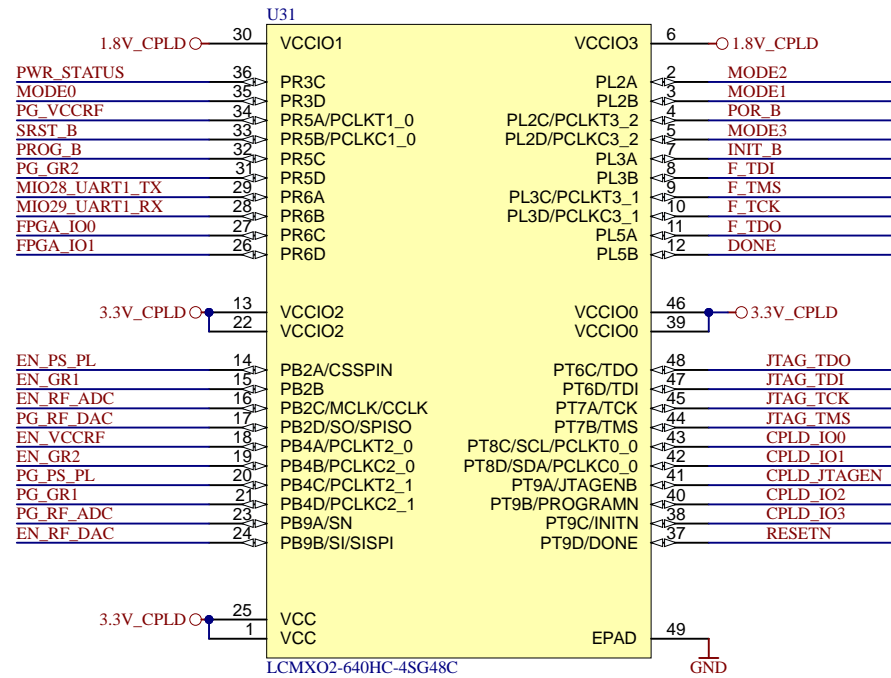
U31

1.8V_CPLD 30 VCCIO1
PWR_STATUS 36 PR3C
MODE0 35 PR3D
PG_VCCRF 34 PR5A/PCLKT1_0
SRST_B 33 PR5B/PCLKC1_0
PROG_B 32 PR5C
PG_GR2 31 PR5D
MIO28_UART1_TX 29 PR6A
MIO29_UART1_RX 28 PR6B
FPGA_IO0 27 PR6C
FPGA_IO1 26 PR6D

3.3V_CPLD 13 VCCIO2
22 VCCIO2

EN_PS_PL 14 PB2A/CSSPIN
EN_GR1 15 PB2B
EN_RF_ADC 16 PB2C/MCLK/CCLK
PG_RF_DAC 17 PB2D/SO/SPISO
EN_VCCRF 18 PB4A/PCLKT2_0
EN_GR2 19 PB4B/PCLKC2_0
PG_PS_PL 20 PB4C/PCLKT2_1
PG_GR1 21 PB4D/PCLKC2_1
PG_RF_ADC 23 PB9A/SN
EN_RF_DAC 24 PB9B/SI/SISPI

3.3V_CPLD 25 VCC
1 VCC

VCCIO3 6 1.8V_CPLD
PL2A 2 MODE2
PL2B 3 MODE1
PL2C/PCLKT3_2 4 POR_B
PL2D/PCLKC3_2 5 MODE3
PL3A 7 INIT_B
PL3B 8 F_TDI
PL3C/PCLKT3_1 9 F_TMS
PL3D/PCLKC3_1 10 F_TCK
PL5A 11 F_TDO
PL5B 12 DONE

VCCIO0 46 3.3V_CPLD
VCCIO0 39

PT6C/TDO 48 JTAG_TDO
PT6D/TDI 47 JTAG_TDI
PT7A/TCK 45 JTAG_TCK
PT7B/TMS 44 JTAG_TMS
PT8C/SCL/PCLKT0_0 43 CPLD_IO0
PT8D/SDA/PCLKC0_0 42 CPLD_IO1
PT9A/JTAGENB 41 CPLD_JTAGEN
PT9B/PROGRAMN 40 CPLD_IO2
PT9C/INITN 38 CPLD_IO3
PT9D/DONE 37 RESETN

EPAD 49 GND

LCMXO2-640HC-4SG48C